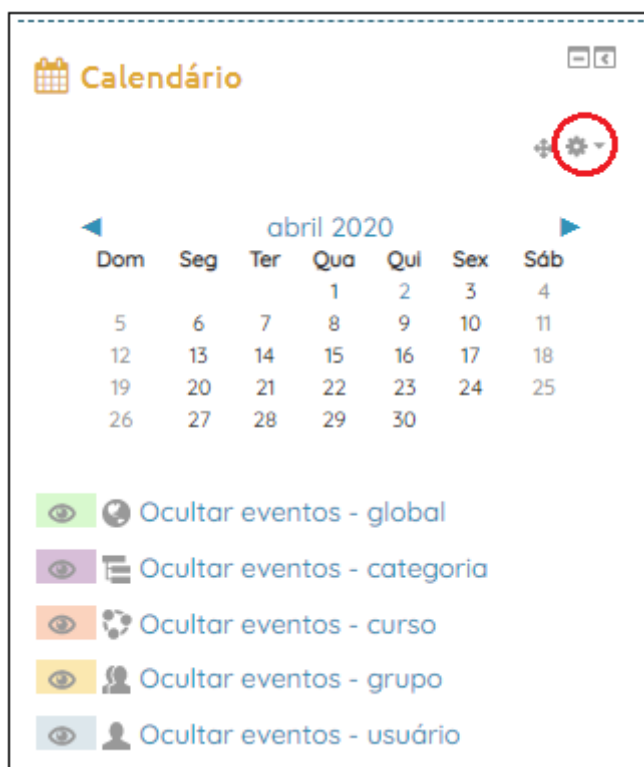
Calendário

abril 2020

| Dom | Seg | Ter | Qua | Qui | Sex | Sáb |
|---|---|---|---|---|---|---|
| | | | 1 | 2 | 3 | 4 |
| 5 | 6 | 7 | 8 | 9 | 10 | 11 |
| 12 | 13 | 14 | 15 | 16 | 17 | 18 |
| 19 | 20 | 21 | 22 | 23 | 24 | 25 |
| 26 | 27 | 28 | 29 | 30 | | |

Ocultar eventos - global
Ocultar eventos - categoria
Ocultar eventos - curso
Ocultar eventos - grupo
Ocultar eventos - usuário